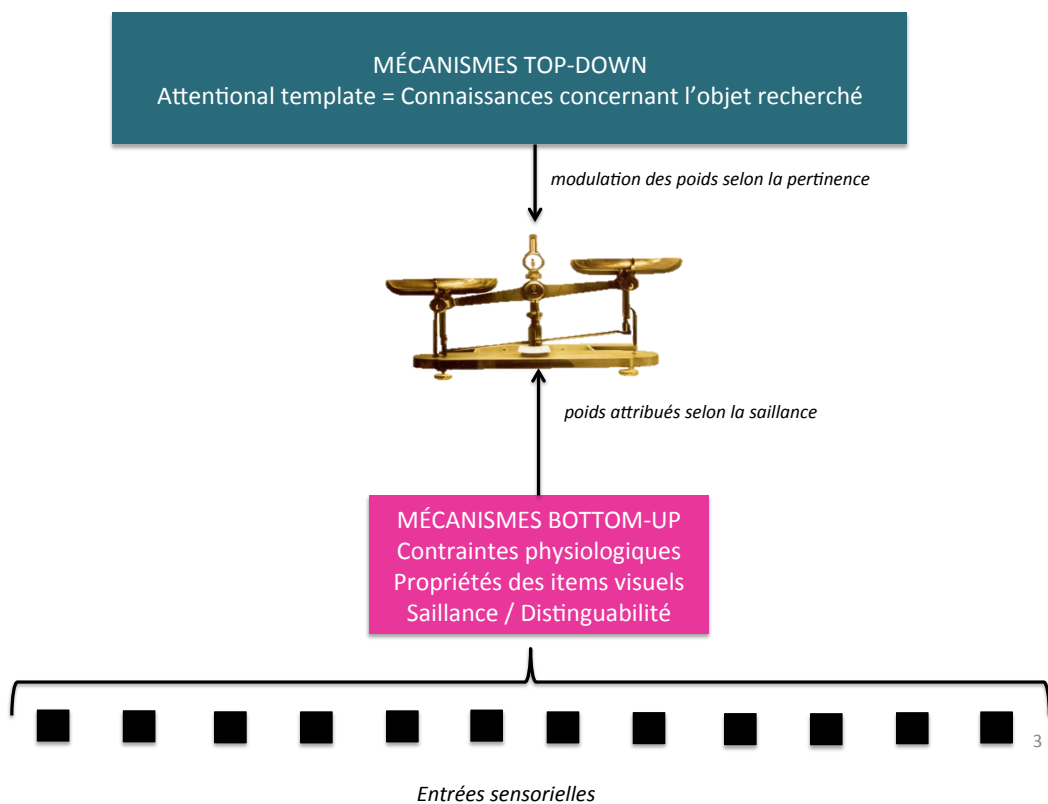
MÉCANISMES TOP-DOWN
Attentional template = Connaissances concernant l'objet recherché

modulation des poids selon la pertinence

poids attribués selon la saillance

MÉCANISMES BOTTOM-UP
Contraintes physiologiques
Propriétés des items visuels
Saillance / Distinguabilité

3

Entrées sensorielles